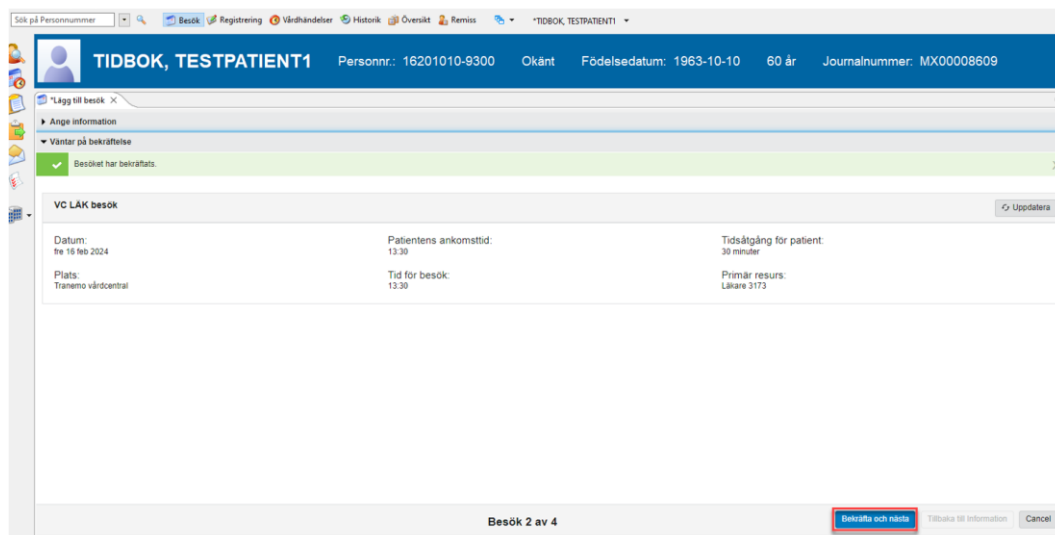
Sök på Personnummer

Besök Registrering Vårdhändelser Historik Översikt Remiss *TIDBOK, TESTPATIENT1

TIDBOK, TESTPATIENT1 Personnr.: 16201010-9300 Okänt Födelsedatum: 1963-10-10 60 år Journalnummer: MX00008609

*Lägg till besök ×

Ange information

Väntar på bekräftelse

Besöket har bekräftats.

VC LÄK besök

Uppdatera

Datum:
fre 16 feb 2024

Patientens ankomsttid:
13:30

Tidsåtgång för patient:
30 minuter

Plats:
Tranemo vårdcentral

Tid för besök:
13:30

Primär resurs:
Läkare 3173

Besök 2 av 4

Bekräfta och nästa

Tillbaka till Information

Cancel